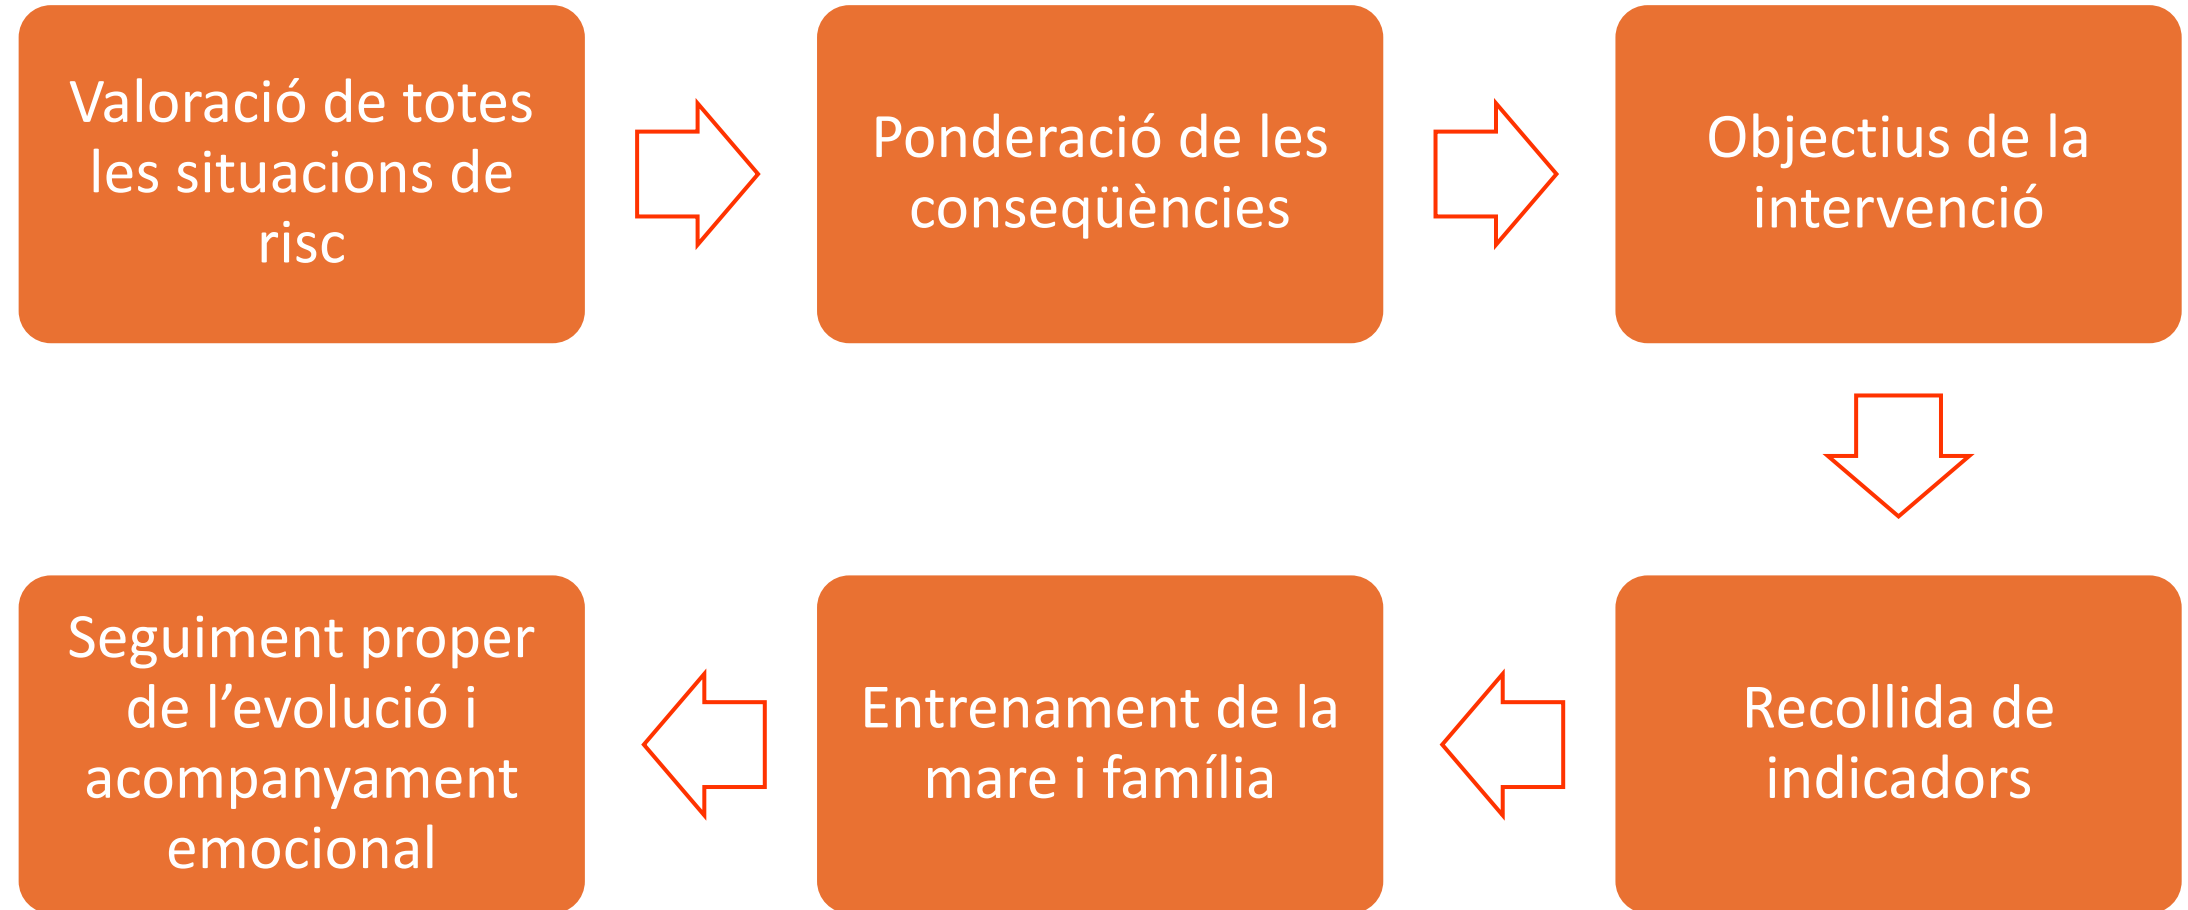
Valoració de totes les situacions de risc

Ponderació de les conseqüències

Objectius de la intervenció

Recollida de indicadors

Entrenament de la mare i família

Seguiment proper de l’evolució i acompanyament emocional